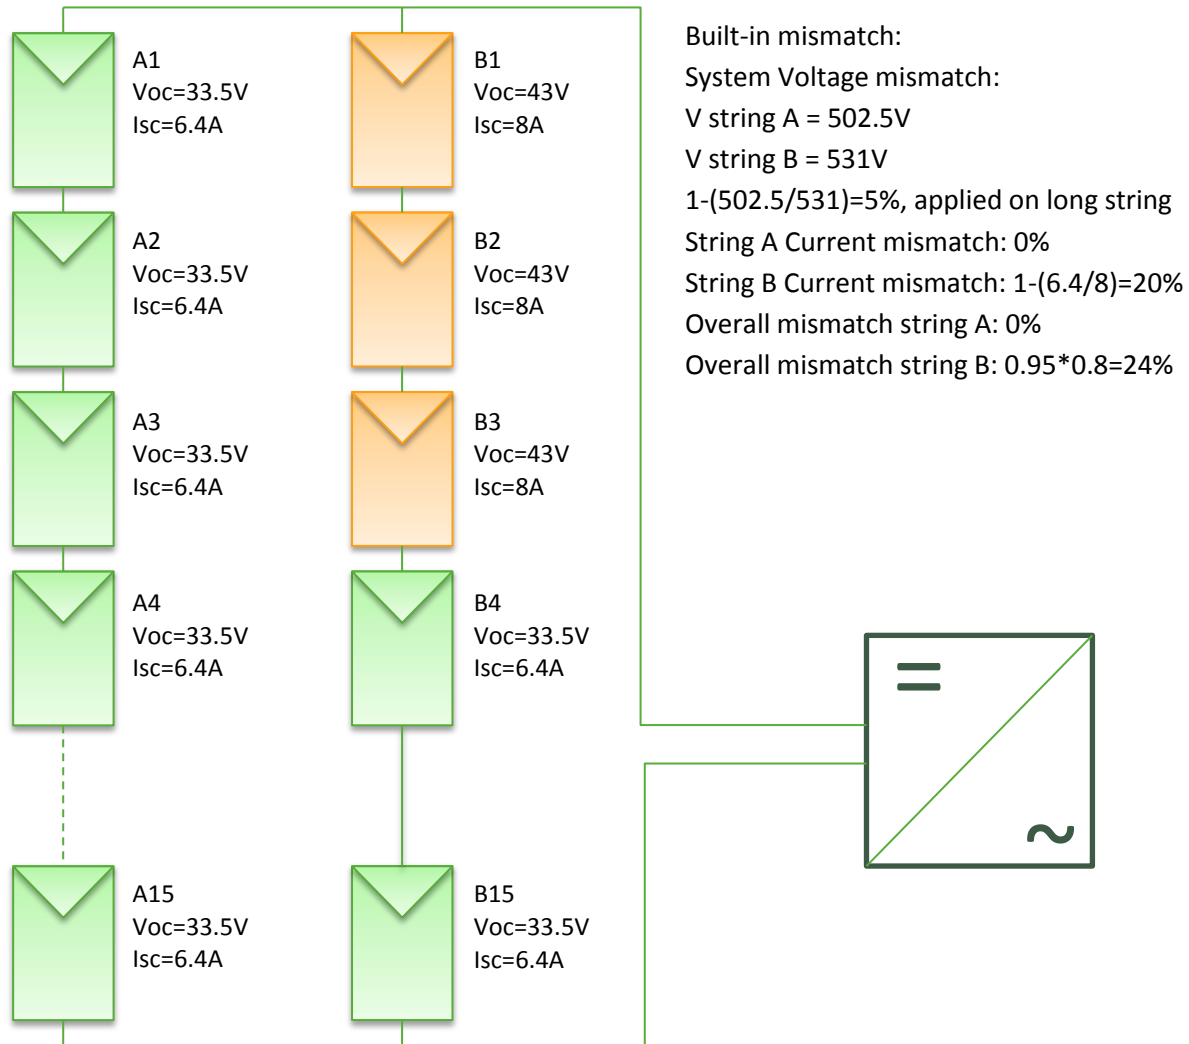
A1
Voc=33.5V
Isc=6.4A

A2
Voc=33.5V
Isc=6.4A

A3
Voc=33.5V
Isc=6.4A

A4
Voc=33.5V
Isc=6.4A

A15
Voc=33.5V
Isc=6.4A

B1
Voc=43V
Isc=8A

B2
Voc=43V
Isc=8A

B3
Voc=43V
Isc=8A

B4
Voc=33.5V
Isc=6.4A

B15
Voc=33.5V
Isc=6.4A

Built-in mismatch:
System Voltage mismatch:
V string A = 502.5V
V string B = 531V
1-(502.5/531)=5%, applied on long string
String A Current mismatch: 0%
String B Current mismatch: 1-(6.4/8)=20%
Overall mismatch string A: 0%
Overall mismatch string B: 0.95*0.8=24%

=
~